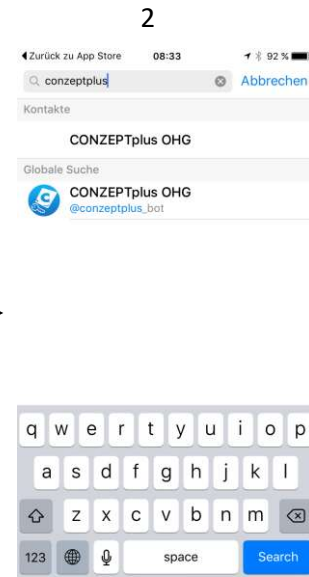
2

◀ Zurück zu App Store 08:33 92 %

conzeptplus Abbrechen

Kontakte

CONZEPTplus OHG

Globale Suche

CONZEPTplus OHG
@conzeptplus_bot

q w e r t y u i o p
a s d f g h j k l
z x c v b n m
123 space Search